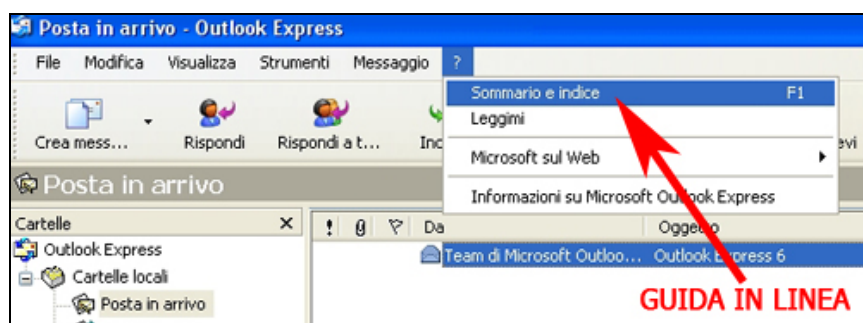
Posta in arrivo - Outlook Express

File Modifica Visualizza Strumenti Messaggio ?

Crea mess... Rispondi Rispondi a t... Inc evi

Sommario e indice F1
Leggimi
Microsoft sul Web
Informazioni su Microsoft Outlook Express

Posta in arrivo

Cartelle ×
Outlook Express
Cartelle locali
Posta in arrivo

! Da Oggetto
Team di Microsoft Outloo... Outlook Express 6

GUIDA IN LINEA